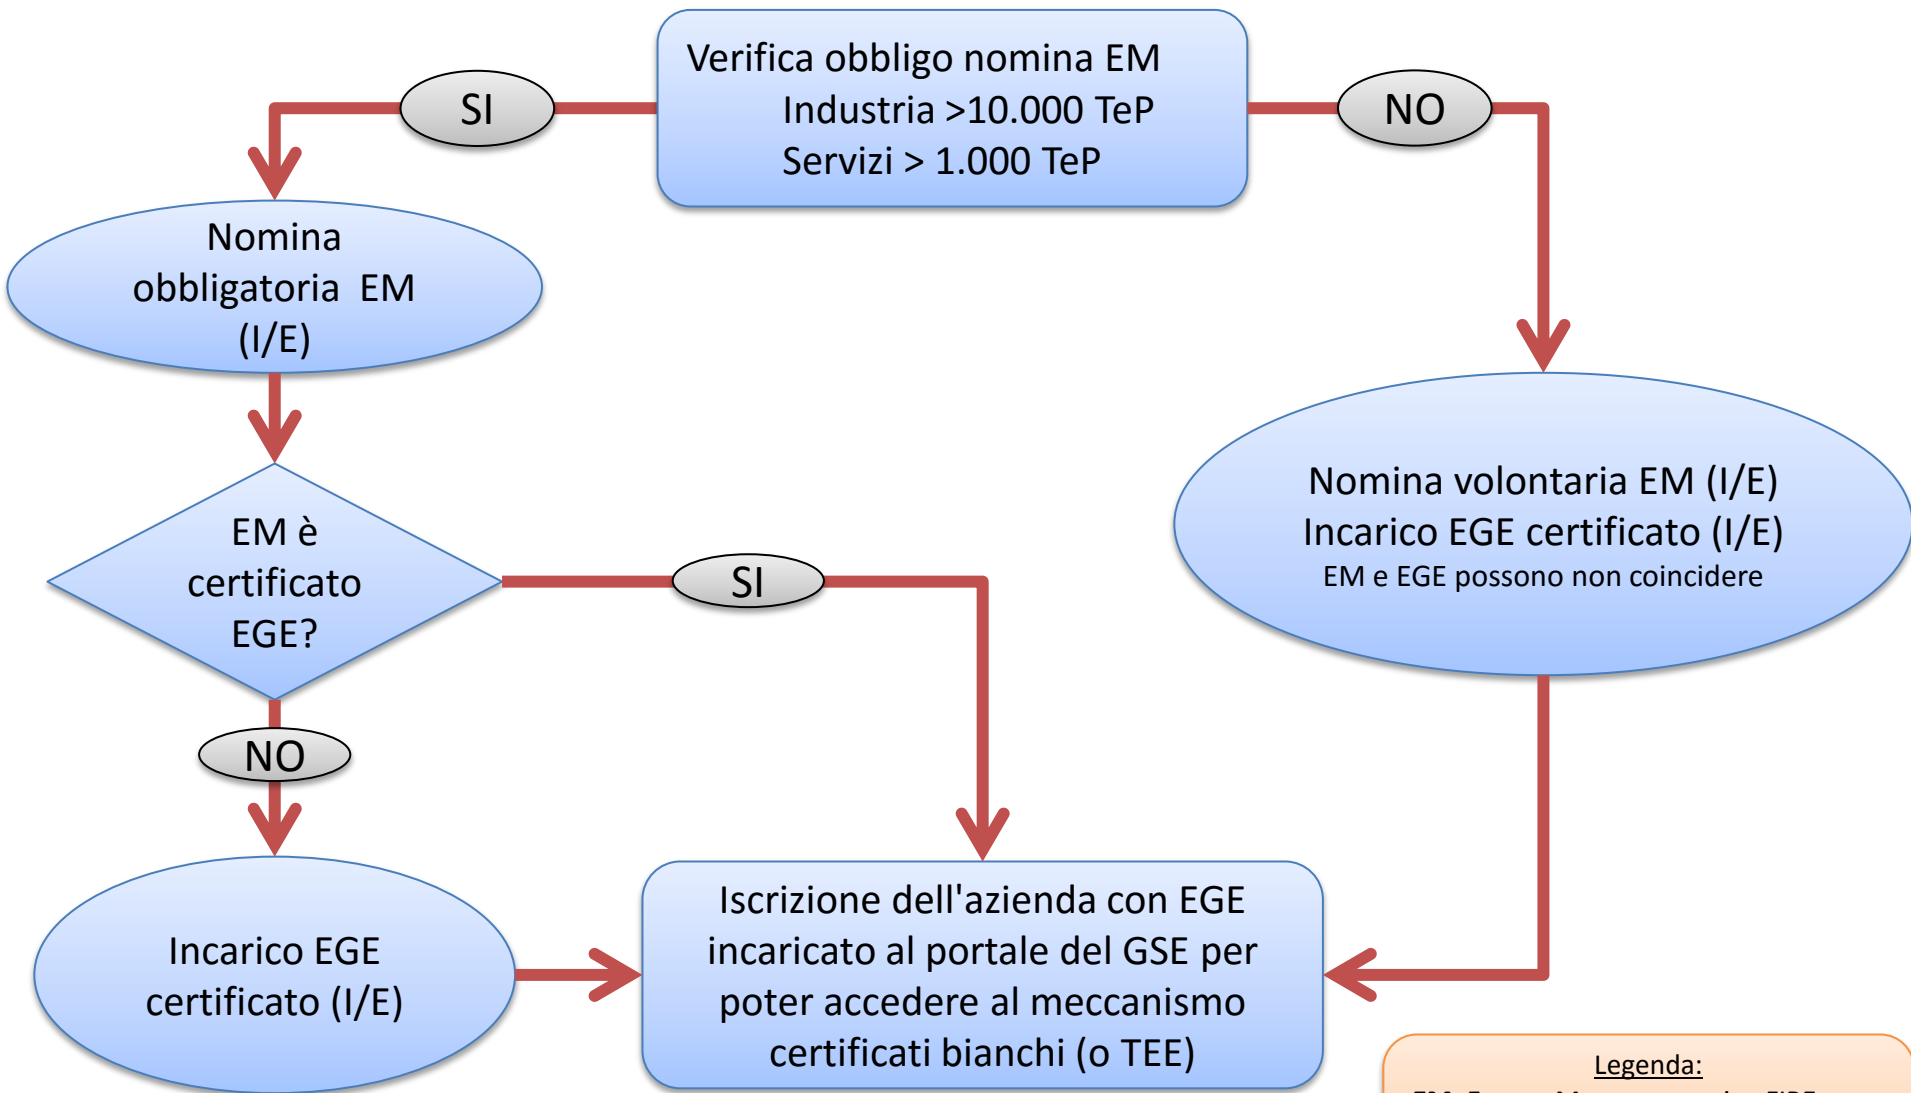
Verifica obbligo nomina EM
Industria >10.000 TeP
Servizi > 1.000 TeP

SI

NO

Nomina obbligatoria EM (I/E)

EM è certificato EGE?

SI

NO

Nomina volontaria EM (I/E)
Incarico EGE certificato (I/E)
EM e EGE possono non coincidere

Incarico EGE certificato (I/E)

Iscrizione dell'azienda con EGE incaricato al portale del GSE per poter accedere al meccanismo certificati bianchi (o TEE)

Legenda:
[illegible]